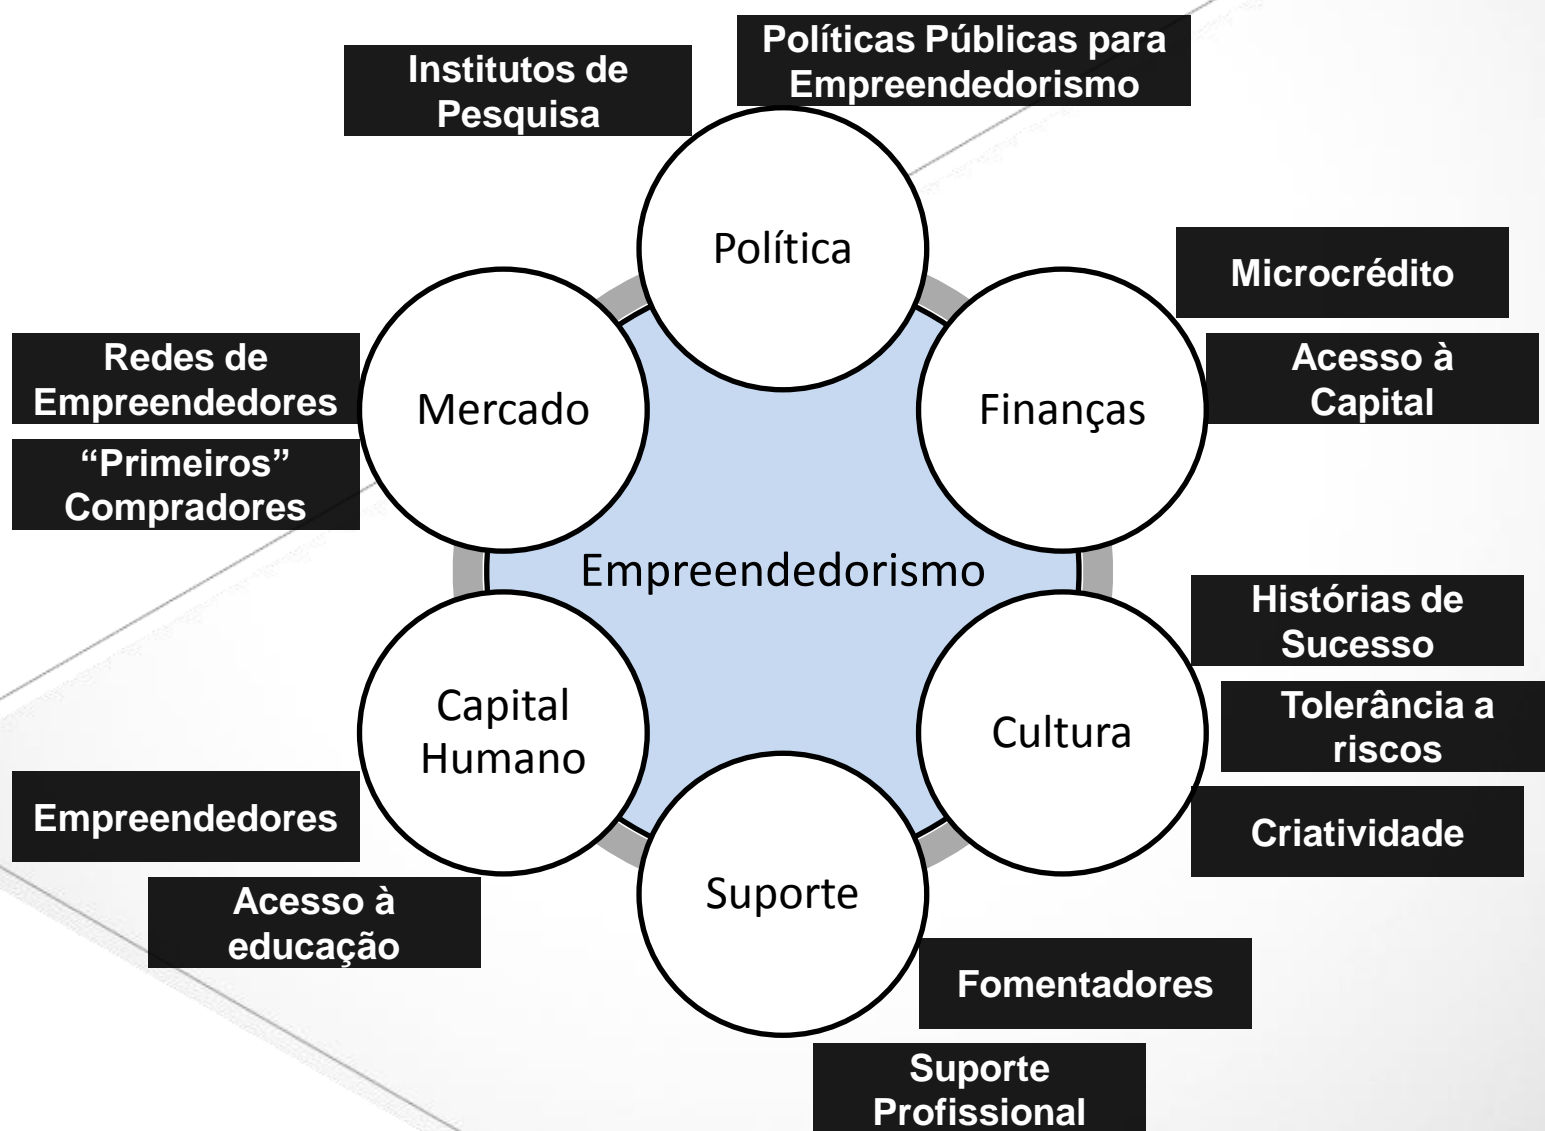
Institutos de Pesquisa

Políticas Públicas para Empreendedorismo

Política

Microcrédito

Acesso à Capital

Finanças

Redes de Empreendedores

"Primeiros" Compradores

Mercado

Empreendedorismo

Histórias de Sucesso

Tolerância a riscos

Cultura

Criatividade

Capital Humano

Empreendedores

Acesso à educação

Suporte

Fomentadores

Suporte Profissional